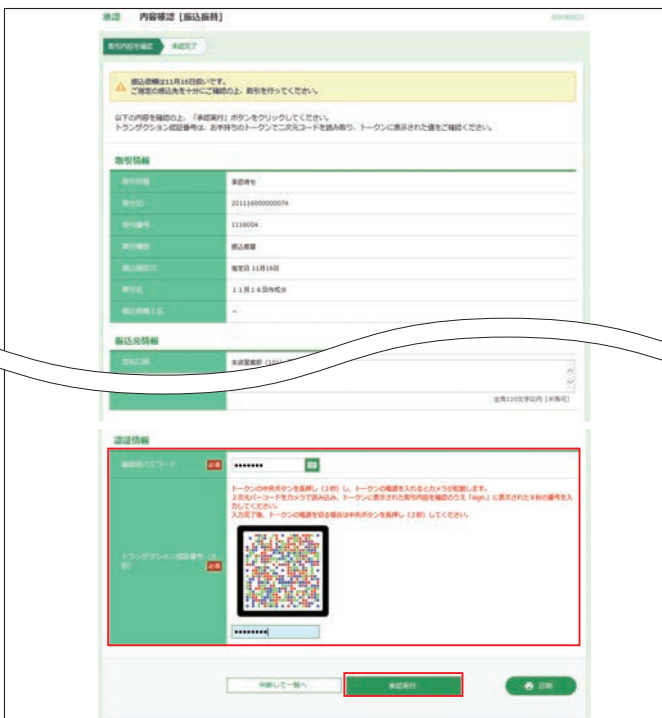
承認　内容確認［振込振替］

取引内容を確認　承認完了

振込指定日は11月16日扱いです。
ご指定の振込先を十分にご確認の上、取引を行ってください。

以下の内容を確認の上、「承認実行」ボタンをクリックしてください。
トランザクション認証番号は、お手持ちのトークンで二次元コードを読み取り、トークンに表示された値をご確認ください。

取引情報

| | |
|---|---|
| 取引状態 | 承認待ち |
| 取引ID | 201116000000074 |
| 受付番号 | 1116004 |
| 取引種別 | 振込振替 |
| 振込指定日 | 指定日 11月16日 |
| 取引名 | 11月16日作成分 |
| 振込依頼人名 | - |

振込先情報

| | |
|---|---|
| 支払口座 | 本店営業部 (100) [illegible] |
| | 全角120文字以内［半角可］ |

認証情報

| | |
|---|---|
| 確認用パスワード 必須 | •••••••• |
| トランザクション認証番号（6桁） 必須 | トークンの中央ボタンを長押し（2秒）し、トークンの電源を入れるとカメラが起動します。2次元バーコードをカメラで読み込み、トークンに表示された取引内容を確認のうえ「sign」に表示された6桁の番号を入力してください。入力完了後、トークンの電源を切る場合は中央ボタンを長押し（2秒）してください。 •••••••• |

中断して一覧へ　承認実行　印刷